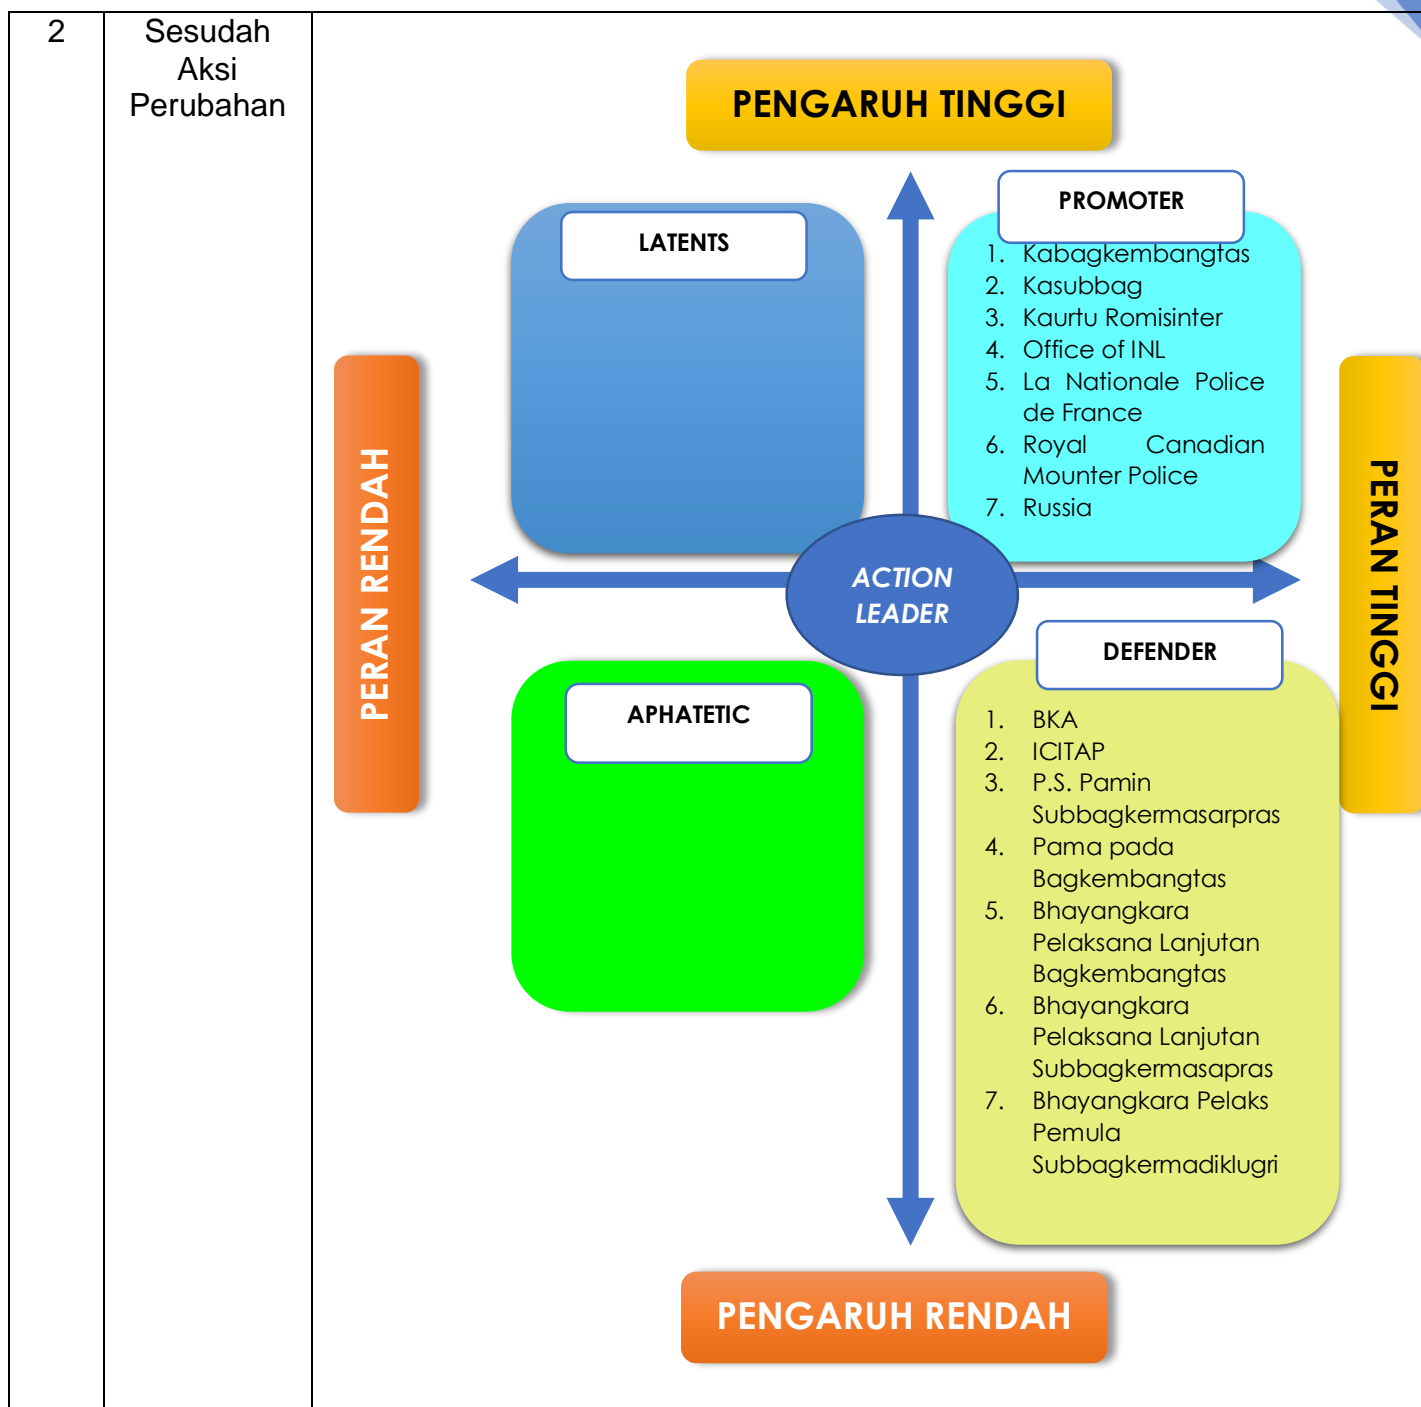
| 2 | Sesudah Aksi Perubahan | PENGARUH TINGGI<br>LATENTS<br>PROMOTER<br>1. Kabagkembangtas<br>2. Kasubbag<br>3. Kaurtu Romisinter<br>4. Office of INL<br>5. La Nationale Police de France<br>6. Royal Canadian Mounter Police<br>7. Russia<br>PERAN RENDAH<br>ACTION LEADER<br>PERAN TINGGI<br>APHATETIC<br>DEFENDER<br>1. BKA<br>2. ICITAP<br>3. P.S. Pamin Subbagkermasarpras<br>4. Pama pada Bagkembangtas<br>5. Bhayangkara Pelaksana Lanjutan Bagkembangtas<br>6. Bhayangkara Pelaksana Lanjutan Subbagkermasapras<br>7. Bhayangkara Pelaks Pemula Subbagkermadiklugri<br>PENGARUH RENDAH |